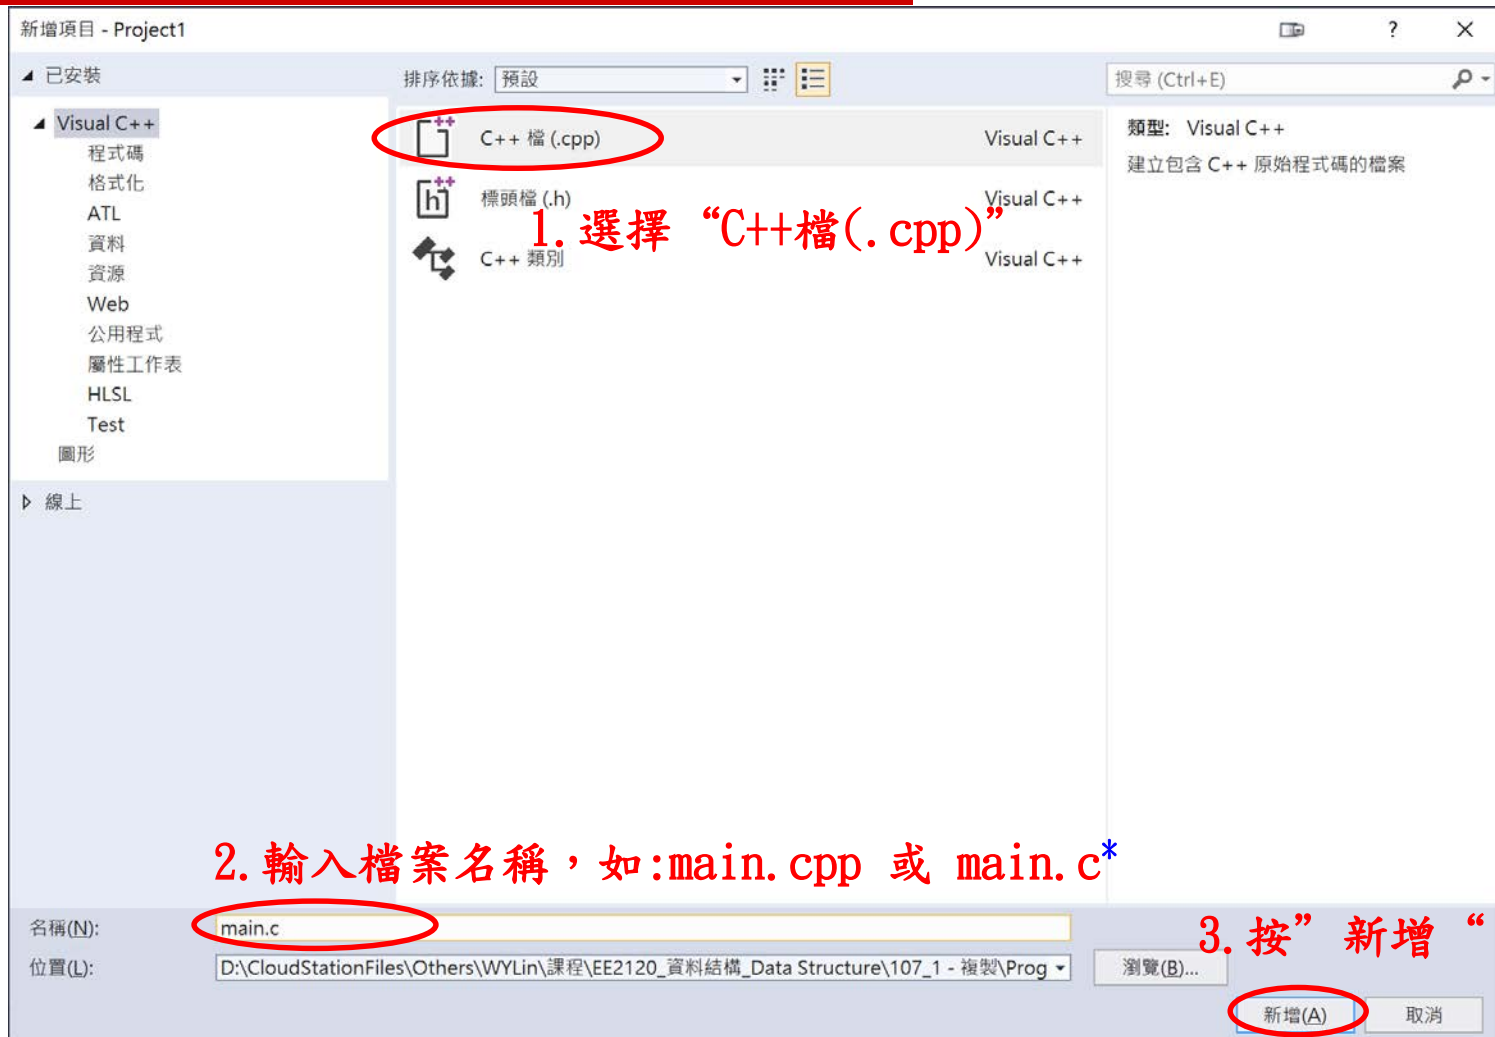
新增項目 - Project1

? ✕

◢ 已安裝

◢ Visual C++
程式碼
格式化
ATL
資料
資源
Web
公用程式
屬性工作表
HLSL
Test
圖形

▷ 線上

排序依據: 預設

C++ 檔 (.cpp) Visual C++

標頭檔 (.h) Visual C++

C++ 類別 Visual C++

1. 選擇 “C++檔(.cpp)”

搜尋 (Ctrl+E)

類型: Visual C++

建立包含 C++ 原始程式碼的檔案

2. 輸入檔案名稱，如:main.cpp 或 main.c*

名稱(N): main.c

位置(L): D:\CloudStationFiles\Others\WYLin\課程\EE2120_資料結構_Data Structure\107_1 - 複製\Prog

瀏覽(B)...

3. 按” 新增 “

新增(A) 取消